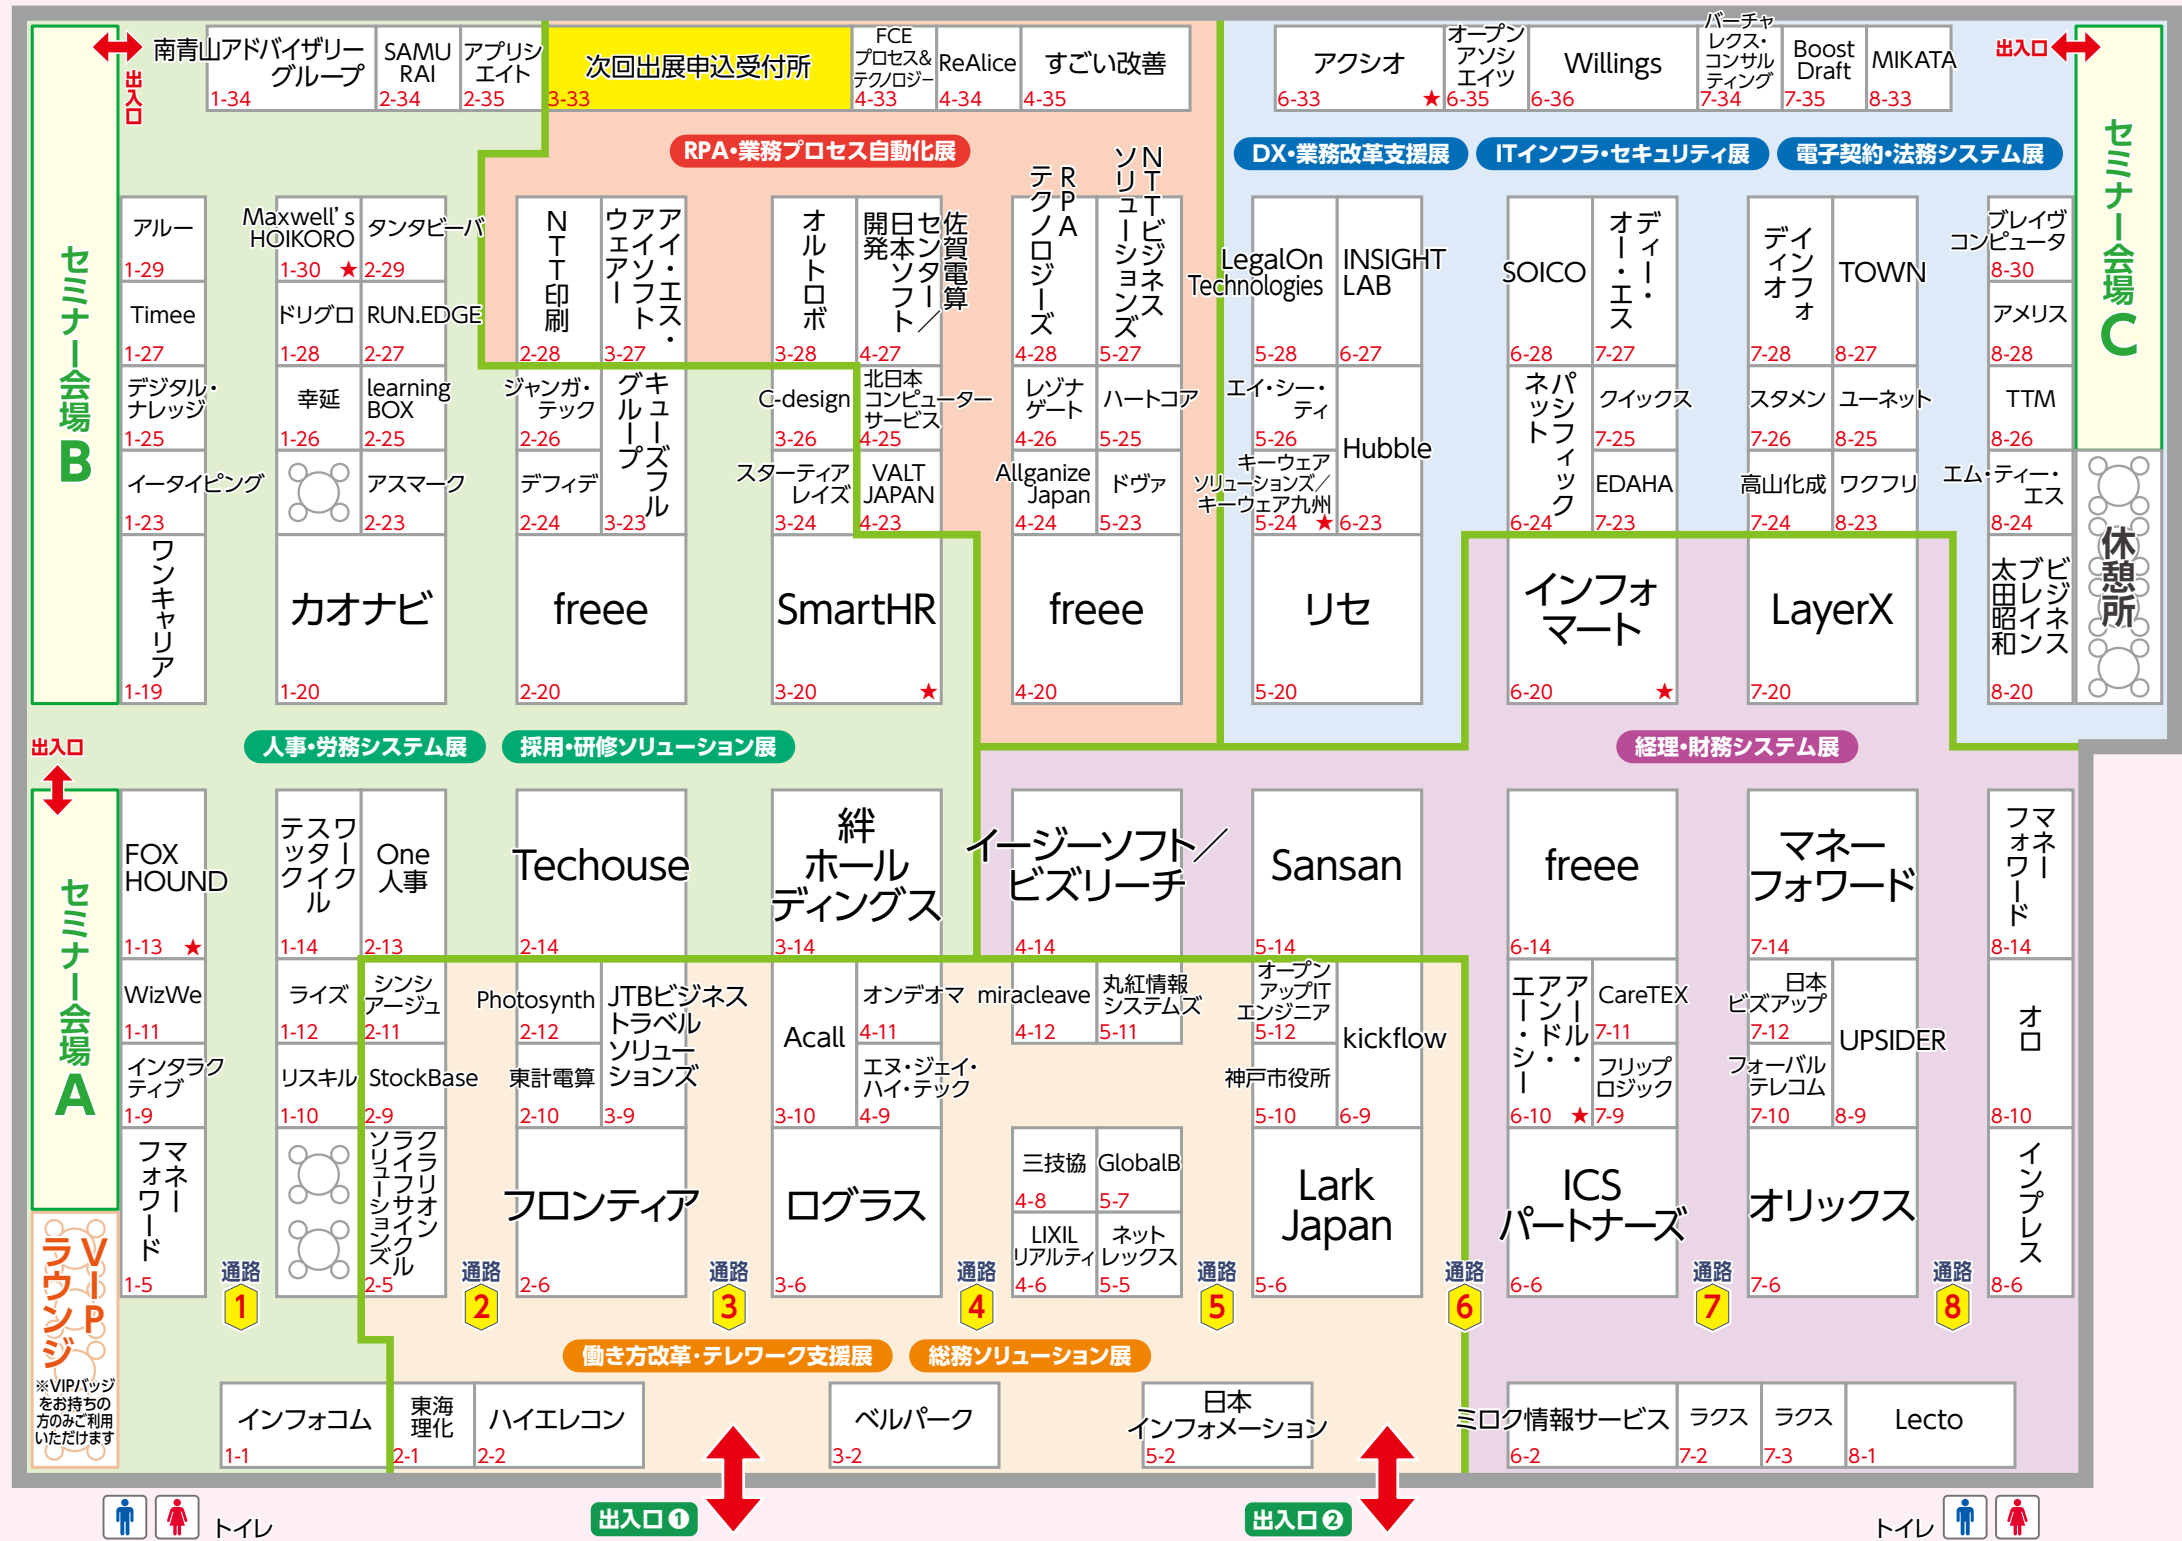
出入口
南青山アドバイザリーグループ 1-34
SAMURAI 2-34
アプリシエイト 2-35
次回出展申込受付所 3-33
FCEプロセス&テクノロジー 4-33
ReAlice 4-34
すごい改善 4-35
アクシオ 6-33 ★
オープンアソシエイツ 6-35
Willings 6-36
バーチャレクス・コンサルティング 7-34
Boost Draft 7-35
MIKATA 8-33
出入口

RPA・業務プロセス自動化展
DX・業務改革支援展
ITインフラ・セキュリティ展
電子契約・法務システム展

セミナー会場B
セミナー会場C

アルー 1-29
Maxwell's HOIKORO 1-30 ★
タンタビーバ 2-29
NTT印刷 2-28
アイ・エス・ウェア・ソフト・ウェアー 3-27
オルトロボ 3-28
佐賀電算センター・日本ソフト開発／ 4-27
RPAテクノロジーズ 4-28
NTTビジネスソリューションズ 5-27
LegalOn Technologies 5-28
INSIGHT LAB 6-27
SOICO 6-28
ディー・オー・エス 7-27
ディンフォ 7-28
TOWN 8-27
ブレイヴコンピュータ 8-30

Timee 1-27
ドリグロ 1-28
RUN.EDGE 2-27
アメリス 8-28

デジタル・ナレッジ 1-25
幸延 1-26
learning BOX 2-25
ジャンガ・テック 2-26
キューズフル・グループ 3-23
C-design 3-26
北日本コンピューターサービス 4-25
レゾナゲート 4-26
ハートコア 5-25
エイ・シー・ティ 5-26
Hubble
パシフィックネット 6-24
クイックス 7-25
スタメン 7-26
ユーネット 8-25
TTM 8-26

イータイピング 1-23
アスマーク 2-23
デフィデ 2-24
スターティアレイズ 3-24
VALT JAPAN 4-23
Allganize Japan 4-24
ドヴァ 5-23
キーウェアソリューションズ／キーウェア九州 5-24 ★
6-23
EDAHA 7-23
高山化成 7-24
ワクフリ 8-23
エム・ティー・エス 8-24

ワンキャリア 1-19
カオナビ 1-20
freee 2-20
SmartHR 3-20 ★
freee 4-20
リセ 5-20
インフォマート 6-20 ★
LayerX 7-20
ビジネスブレイン太田昭和 8-20
休憩所

出入口
人事・労務システム展
採用・研修ソリューション展
経理・財務システム展

セミナー会場A
FOX HOUND 1-13 ★
ワークスタイルテック 1-14
One人事 2-13
Techouse 2-14
絆ホールディングス 3-14
イージーソフト／ビズリーチ 4-14
Sansan 5-14
freee 6-14
マネーフォワード 7-14
マネーフォワード 8-14

WizWe 1-11
ライズ 1-12
シンシアージュ 2-11
Photosynth 2-12
JTBビジネストラベルソリューションズ 3-9
Acall 3-10
オンデオマ 4-11
miracleave 4-12
丸紅情報システムズ 5-11
オープンアップITエンジニア 5-12
kickflow
アイ・アール・ドリーム・シー 6-10 ★
CareTEX 7-11
日本ビズアップ 7-12
UPSIDER
オロ 8-10

インタラクティブ 1-9
リスキル 1-10
StockBase 2-9
東計電算 2-10
エヌ・ジェイ・ハイ・テック 4-9
神戸市役所 5-10
6-9
フリップロジック 7-9
フォーバルテレコム 7-10
8-9

フォワード 1-5
マネーフォワード
ラクラクリフォイン・ソリューションズ 2-5
フロンティア 2-6
ログラス 3-6
三技協 4-8
GlobalB 5-7
LIXILリアルティ 4-6
ネットレックス 5-5
Lark Japan 5-6
ICSパートナーズ 6-6
オリックス 7-6
インプレス 8-6

通路 1
通路 2
通路 3
通路 4
通路 5
通路 6
通路 7
通路 8

VIPラウンジ
※VIPバッジをお持ちの方のみご利用いただけます

働き方改革・テレワーク支援展
総務ソリューション展

インフォコム 1-1
東海理化 2-1
ハイエレコン 2-2
ベルパーク 3-2
日本インフォメーション 5-2
ミロク情報サービス 6-2
ラクス 7-2
ラクス 7-3
Lecto 8-1

トイレ
出入口1
出入口2
トイレ